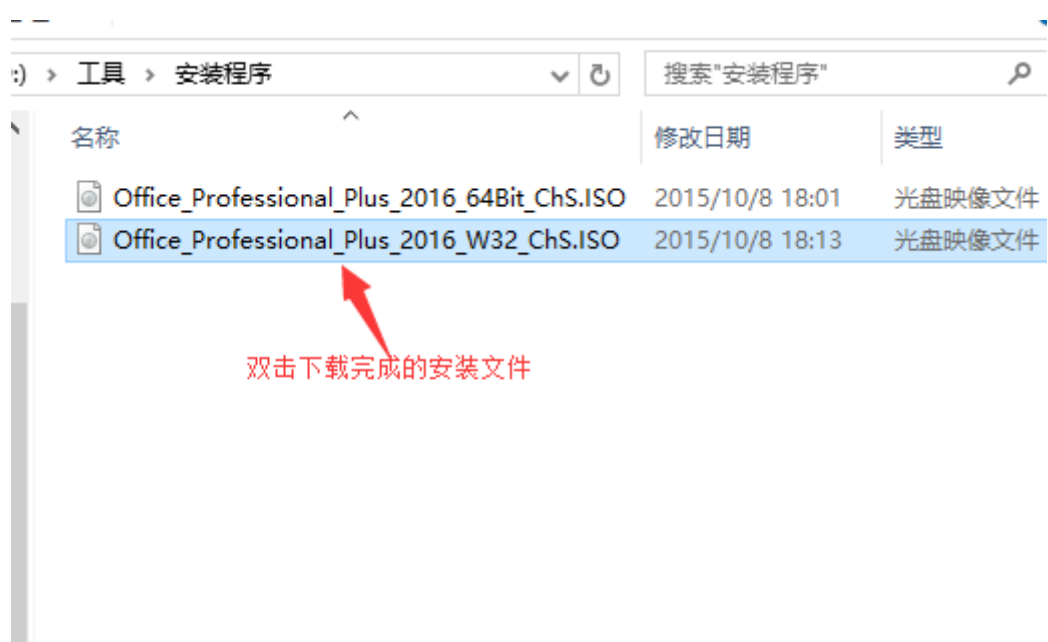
:) › 工具 › 安装程序

搜索"安装程序"

| 名称 | 修改日期 | 类型 |
|---|---|---|
| Office_Professional_Plus_2016_64Bit_ChS.ISO | 2015/10/8 18:01 | 光盘映像文件 |
| Office_Professional_Plus_2016_W32_ChS.ISO | 2015/10/8 18:13 | 光盘映像文件 |

双击下载完成的安装文件